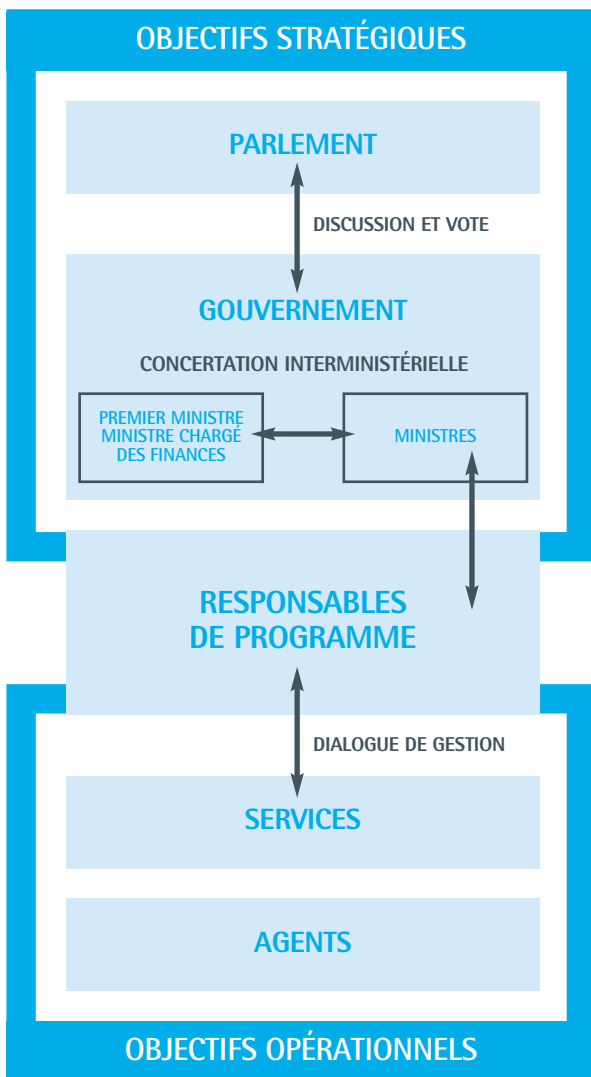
OBJECTIFS STRATÉGIQUES

PARLEMENT

DISCUSSION ET VOTE

GOUVERNEMENT

CONCERTATION INTERMINISTÉRIELLE

PREMIER MINISTRE
MINISTRE CHARGÉ
DES FINANCES

MINISTRES

RESPONSABLES DE PROGRAMME

DIALOGUE DE GESTION

SERVICES

AGENTS

OBJECTIFS OPÉRATIONNELS